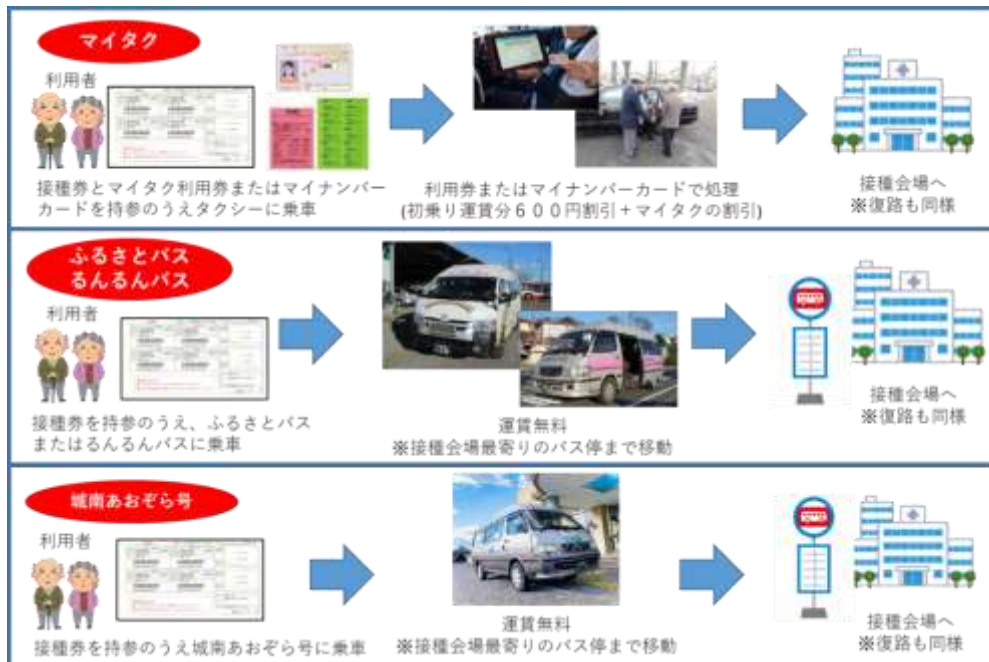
マイタク

利用者

接種券とマイタク利用券またはマイナンバーカードを持参のうえタクシーに乗車

利用券またはマイナンバーカードで処理
(初乗り運賃分６００円割引＋マイタクの割引)

接種会場へ
※復路も同様

ふるさとバス
るんるんバス

利用者

接種券を持参のうえ、ふるさとバスまたはるんるんバスに乗車

運賃無料
※接種会場最寄りのバス停まで移動

接種会場へ
※復路も同様

城南あおぞら号

利用者

接種券を持参のうえ城南あおぞら号に乗車

運賃無料
※接種会場最寄りのバス停まで移動

接種会場へ
※復路も同様